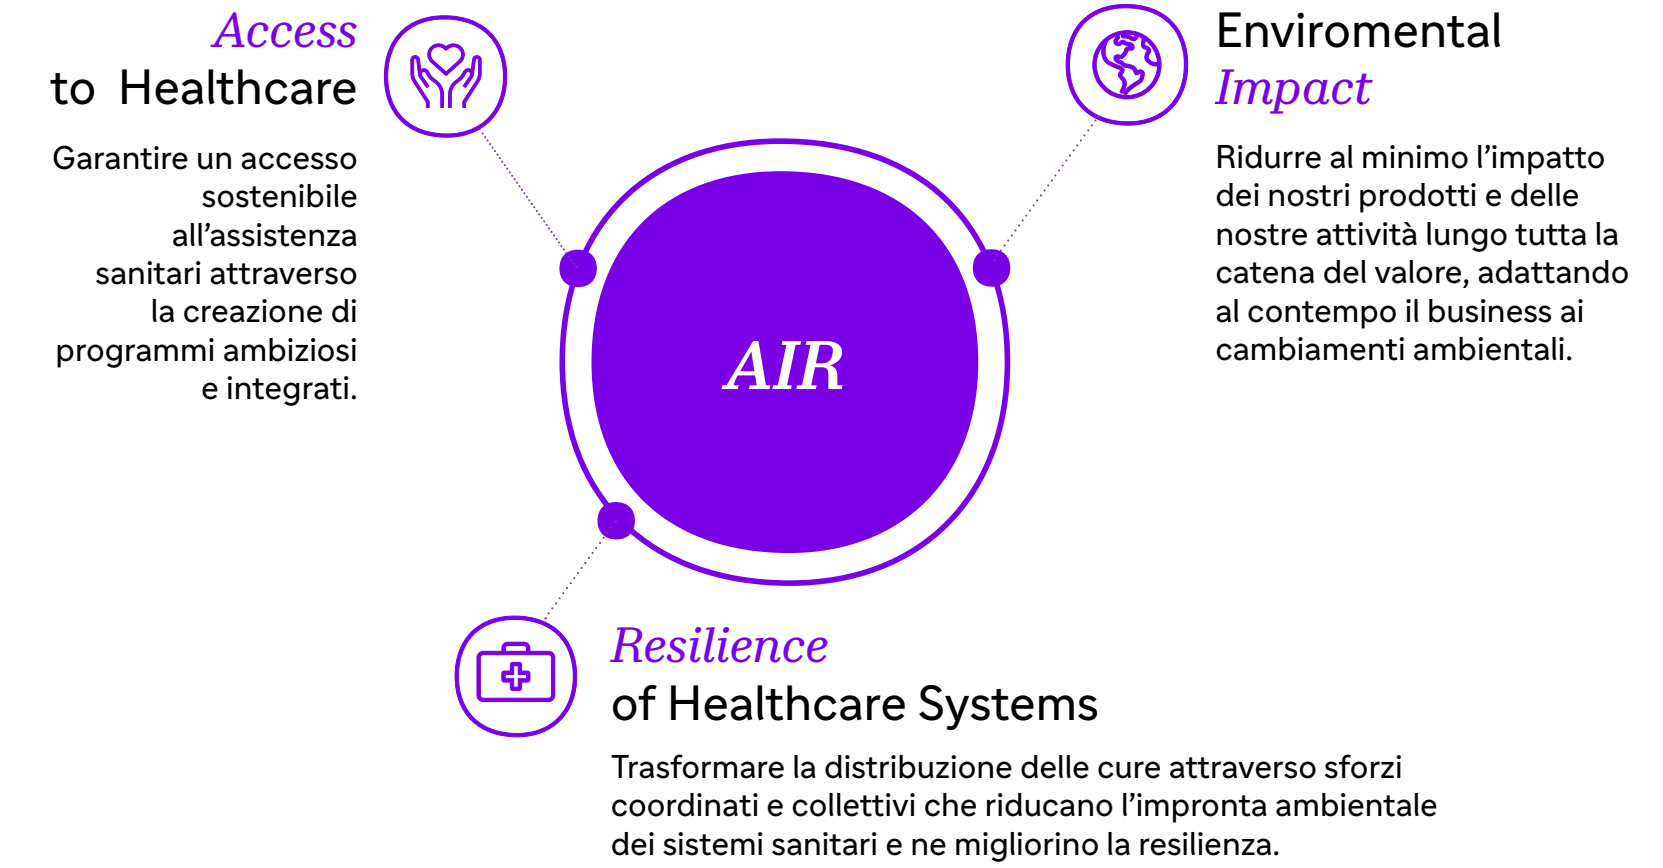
Access
to Healthcare

Garantire un accesso sostenibile all’assistenza sanitari attraverso la creazione di programmi ambiziosi e integrati.

Enviromental
Impact

Ridurre al minimo l’impatto dei nostri prodotti e delle nostre attività lungo tutta la catena del valore, adattando al contempo il business ai cambiamenti ambientali.

AIR

Resilience
of Healthcare Systems

Trasformare la distribuzione delle cure attraverso sforzi coordinati e collettivi che riducano l’impronta ambientale dei sistemi sanitari e ne migliorino la resilienza.